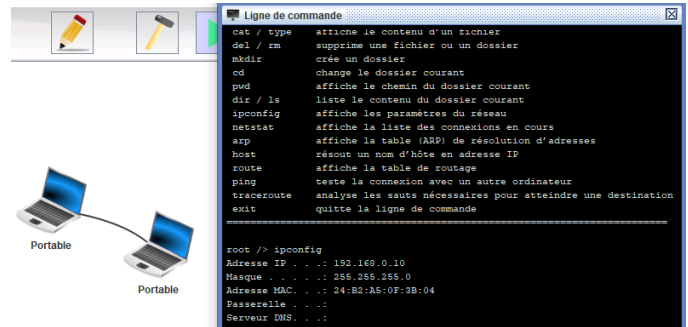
Portable

Portable

Ligne de commande

cat / type     affiche le contenu d'un fichier
del / rm       supprime une fichier ou un dossier
mkdir          crée un dossier
cd             change le dossier courant
pwd            affiche le chemin du dossier courant
dir / ls       liste le contenu du dossier courant
ipconfig       affiche les paramètres du réseau
netstat        affiche la liste des connexions en cours
arp            affiche la table (ARP) de résolution d'adresses
host           résout un nom d'hôte en adresse IP
route          affiche la table de routage
ping           teste la connexion avec un autre ordinateur
traceroute     analyse les sauts nécessaires pour atteindre une destination
exit           quitte la ligne de commande
================================================================

root /> ipconfig
Adresse IP . . .: 192.168.0.10
Masque . . . . .: 255.255.255.0
Adresse MAC. . .: 24:B2:A5:0F:3B:04
Passerelle . . .:
Serveur DNS. . .: